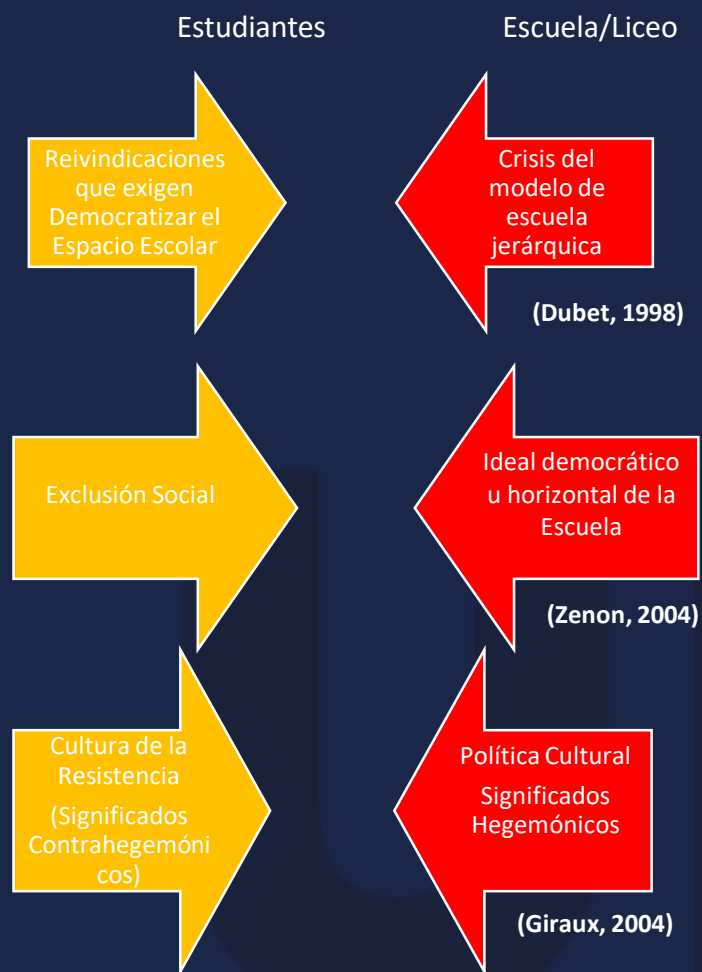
Estudiantes

Escuela/Liceo

Reivindicaciones que exigen Democratizar el Espacio Escolar

Crisis del modelo de escuela jerárquica

(Dubet, 1998)

Exclusión Social

Ideal democrático u horizontal de la Escuela

(Zenon, 2004)

Cultura de la Resistencia

(Significados Contrahegemóni cos)

Política Cultural

Significados Hegemónicos

(Giraux, 2004)